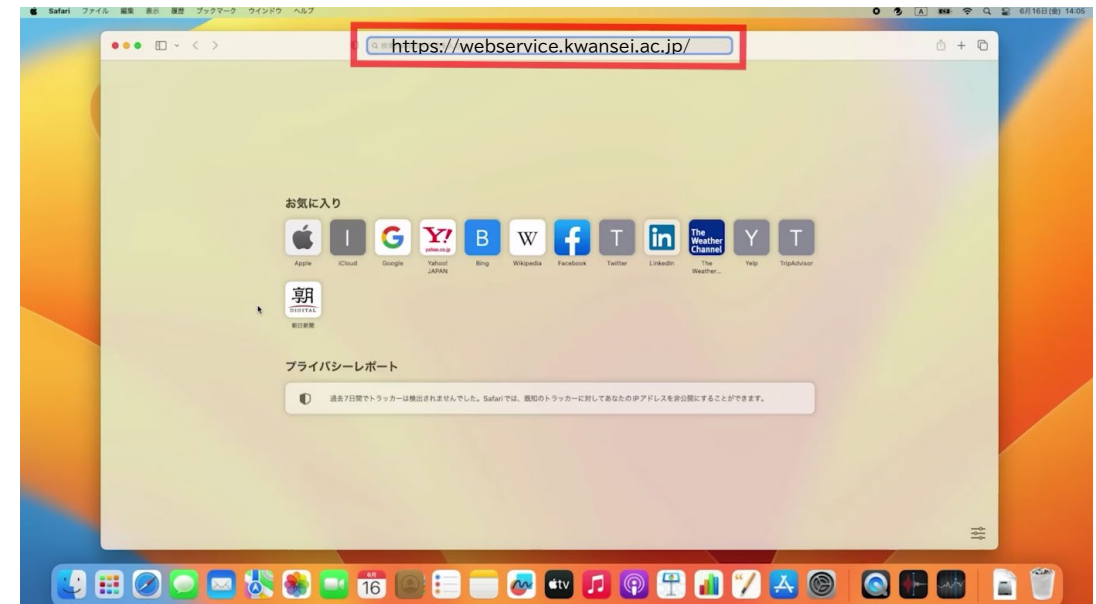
Safari ファイル 編集 表示 履歴 ブックマーク ウインドウ ヘルプ
6月16日(金) 14:05

https://webservice.kwansei.ac.jp/

お気に入り

Apple
I
iCloud
G
Google
Y!
Yahoo! JAPAN
B
Bing
W
Wikipedia
f
Facebook
T
Twitter
in
LinkedIn
The Weather Channel
The Weather...
Y
Yelp
T
TripAdvisor
朝
DIGITAL
朝日新聞

プライバシーレポート

過去7日間でトラッカーは検出されませんでした。Safariでは、既知のトラッカーに対してあなたのIPアドレスを非公開にすることができます。

6月
16
tv